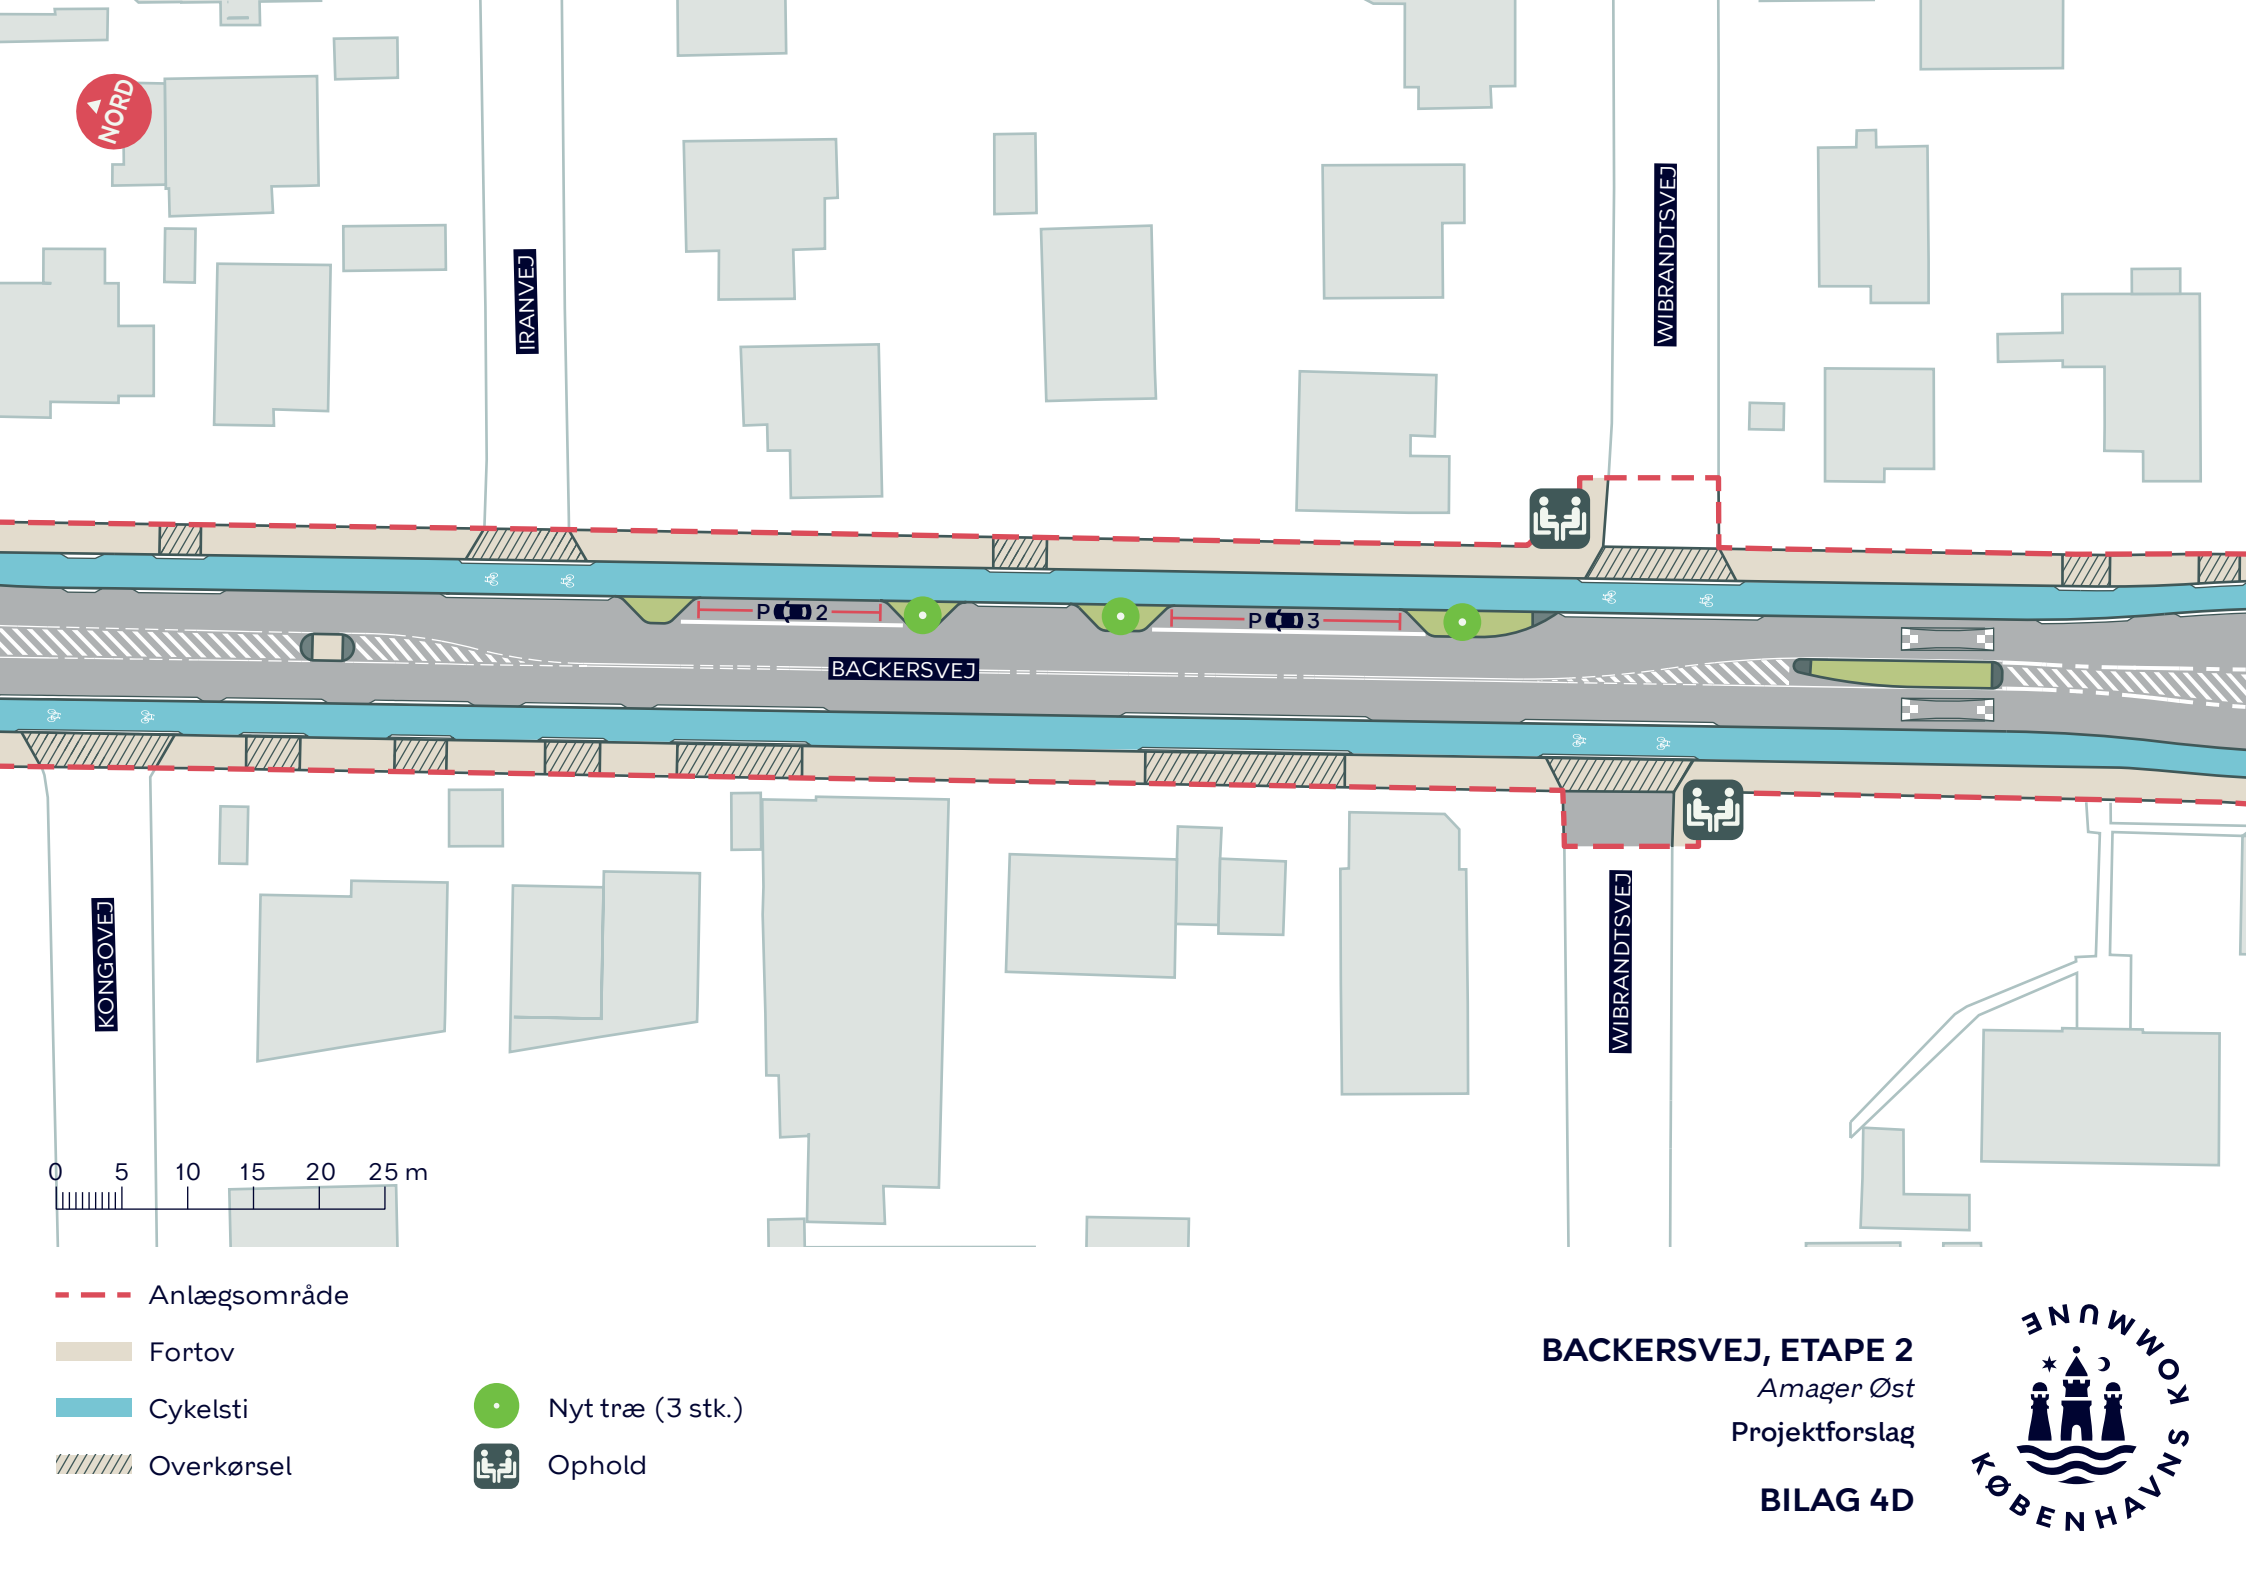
NORD

IRANVEJ

WIBRANDTSVEJ

P 2

P 3

BACKERSVEJ

KONGOVEJ

WIBRANDTSVEJ

0 5 10 15 20 25 m

Anlægsområde

Fortov

Cykelsti

Overkørsel

Nyt træ (3 stk.)

Ophold

BACKERSVEJ, ETAPE 2
Amager Øst
Projektforslag

BILAG 4D

KØBENHAVNS KOMMUNE